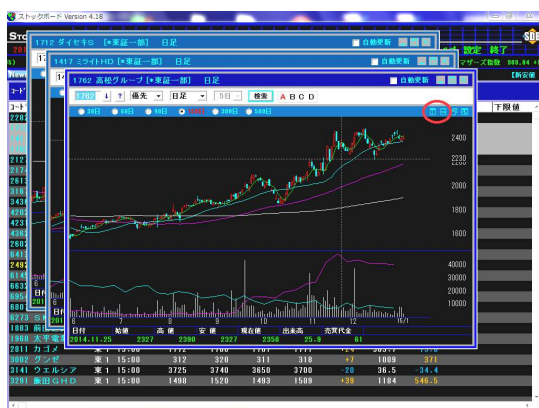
ストックボード Version 4.18

1712 ダイセキS [*東証一部] 日足
自動更新

1417 ミライトHD [*東証一部] 日足
自動更新

1762 高松グループ [*東証一部] 日足
自動更新

設定 終了
マザーズ指数 989.84
【新安値
下限値

1762 ↓ ? 優先 日足 5日 検索 A B C D

30日 60日 90日 1年 200日 500日

2400
2200
2000
1800
1600

40000
30000
20000
10000

6 7 8 9 10 11 12 15/1

日付 始値 高値 安値 現在値 出来高 売買代金
2014.11.25 2327 2390 2327 2358 25.9 61

2811 カゴメ
1983 前田
1960 太平電業
2811 カゴメ 東1 15:00
3002 グンゼ 東1 15:00 312 320 311 318 +7 1009 371
3141 ウエルシア 東1 15:00 3725 3740 3650 3700 -20 36.5 -34.4
3291 飯田GHD 東1 15:00 1498 1520 1493 1509 +39 1184 546.5